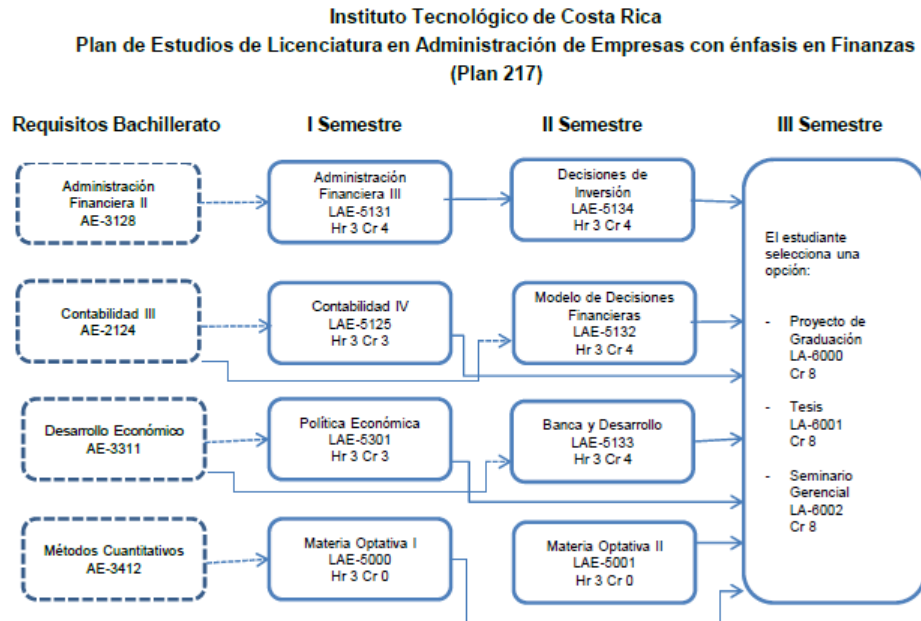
Instituto Tecnológico de Costa Rica
Plan de Estudios de Licenciatura en Administración de Empresas con énfasis en Finanzas
(Plan 217)

Requisitos Bachillerato

Administración Financiera II
AE-3128

Contabilidad III
AE-2124

Desarrollo Económico
AE-3311

Métodos Cuantitativos
AE-3412

I Semestre

Administración Financiera III
LAE-5131
Hr 3 Cr 4

Contabilidad IV
LAE-5125
Hr 3 Cr 3

Política Económica
LAE-5301
Hr 3 Cr 3

Materia Optativa I
LAE-5000
Hr 3 Cr 0

II Semestre

Decisiones de Inversión
LAE-5134
Hr 3 Cr 4

Modelo de Decisiones Financieras
LAE-5132
Hr 3 Cr 4

Banca y Desarrollo
LAE-5133
Hr 3 Cr 4

Materia Optativa II
LAE-5001
Hr 3 Cr 0

III Semestre

El estudiante selecciona una opción:

- Proyecto de Graduación
LA-6000
Cr 8

- Tesis
LA-6001
Cr 8

- Seminario Gerencial
LA-6002
Cr 8